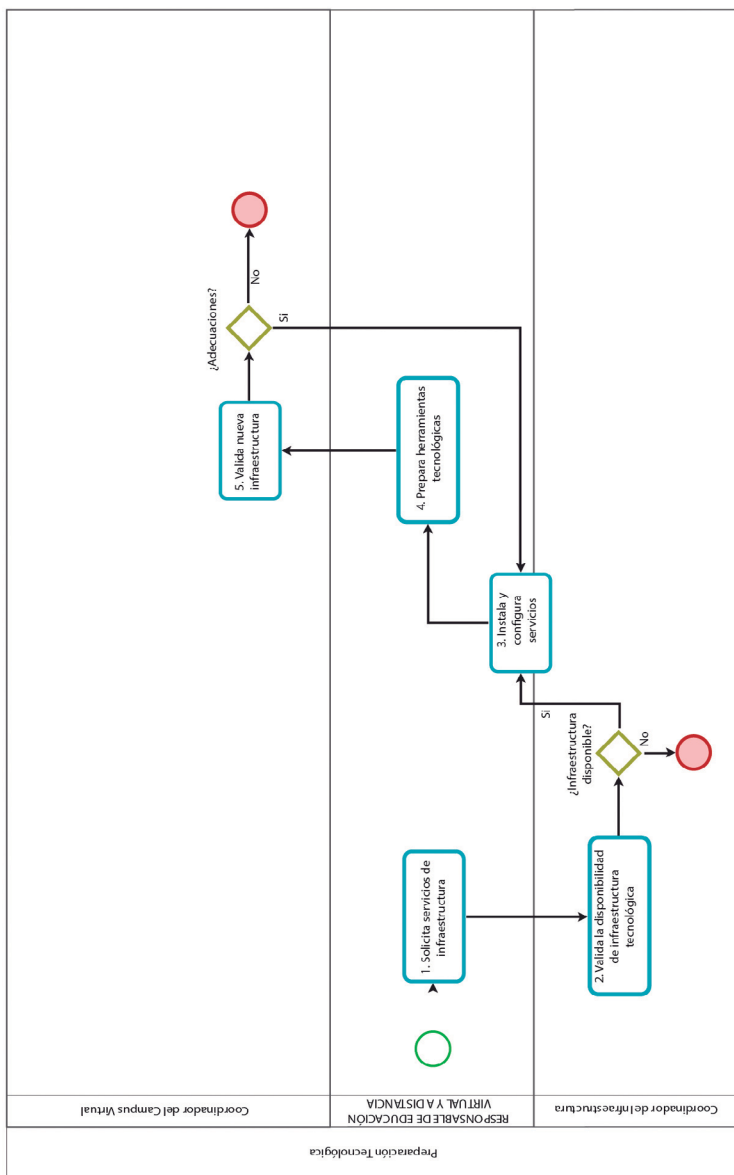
Preparación Tecnológica

Coordinador del Campus Virtual

RESPONSABLE DE EDUCACIÓN VIRTUAL Y A DISTANCIA

Coordinador de Infraestructura

1. Solicita servicios de infraestructura

2. Valida la disponibilidad de infraestructura tecnológica

¿Infraestructura disponible?

No

Si

3. Instala y configura servicios

4. Prepara herramientas tecnológicas

5. Valida nueva infraestructura

¿Adecuaciones?

No

Si